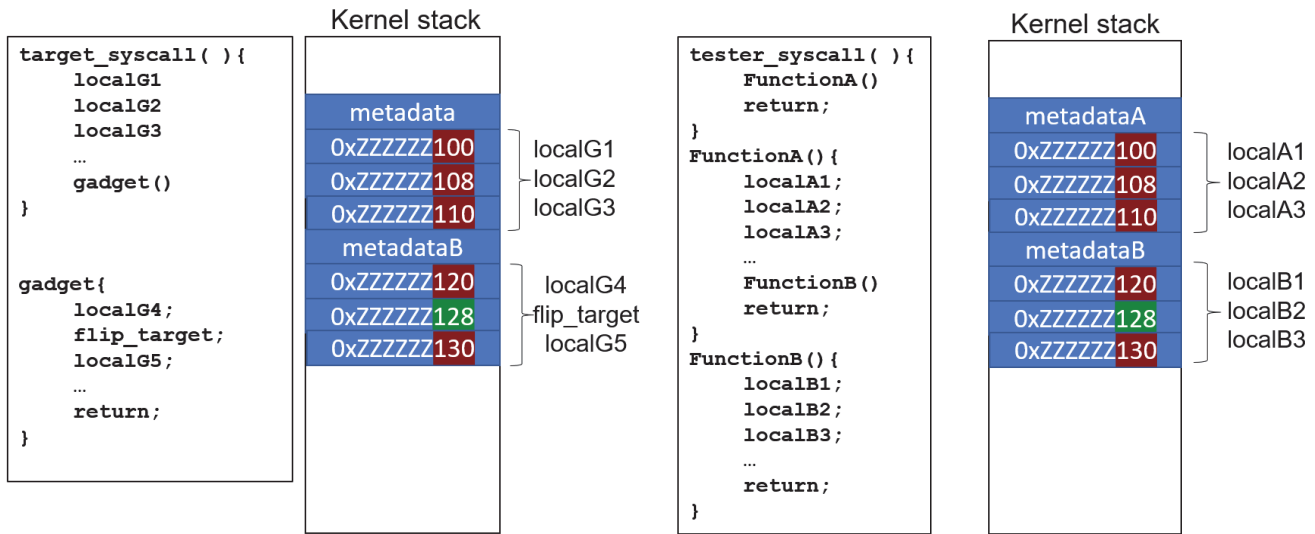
target_syscall( ){
localG1
localG2
localG3
…
gadget()
}

gadget{
localG4;
flip_target;
localG5;
…
return;
}

Kernel stack

metadata
0xZZZZZZ100
0xZZZZZZ108
0xZZZZZZ110
metadataB
0xZZZZZZ120
0xZZZZZZ128
0xZZZZZZ130

localG1
localG2
localG3
localG4
flip_target
localG5

tester_syscall( ){
FunctionA()
return;
}
FunctionA(){
localA1;
localA2;
localA3;
…
FunctionB()
return;
}
FunctionB(){
localB1;
localB2;
localB3;
…
return;
}

Kernel stack

metadataA
0xZZZZZZ100
0xZZZZZZ108
0xZZZZZZ110
metadataB
0xZZZZZZ120
0xZZZZZZ128
0xZZZZZZ130

localA1
localA2
localA3
localB1
localB2
localB3